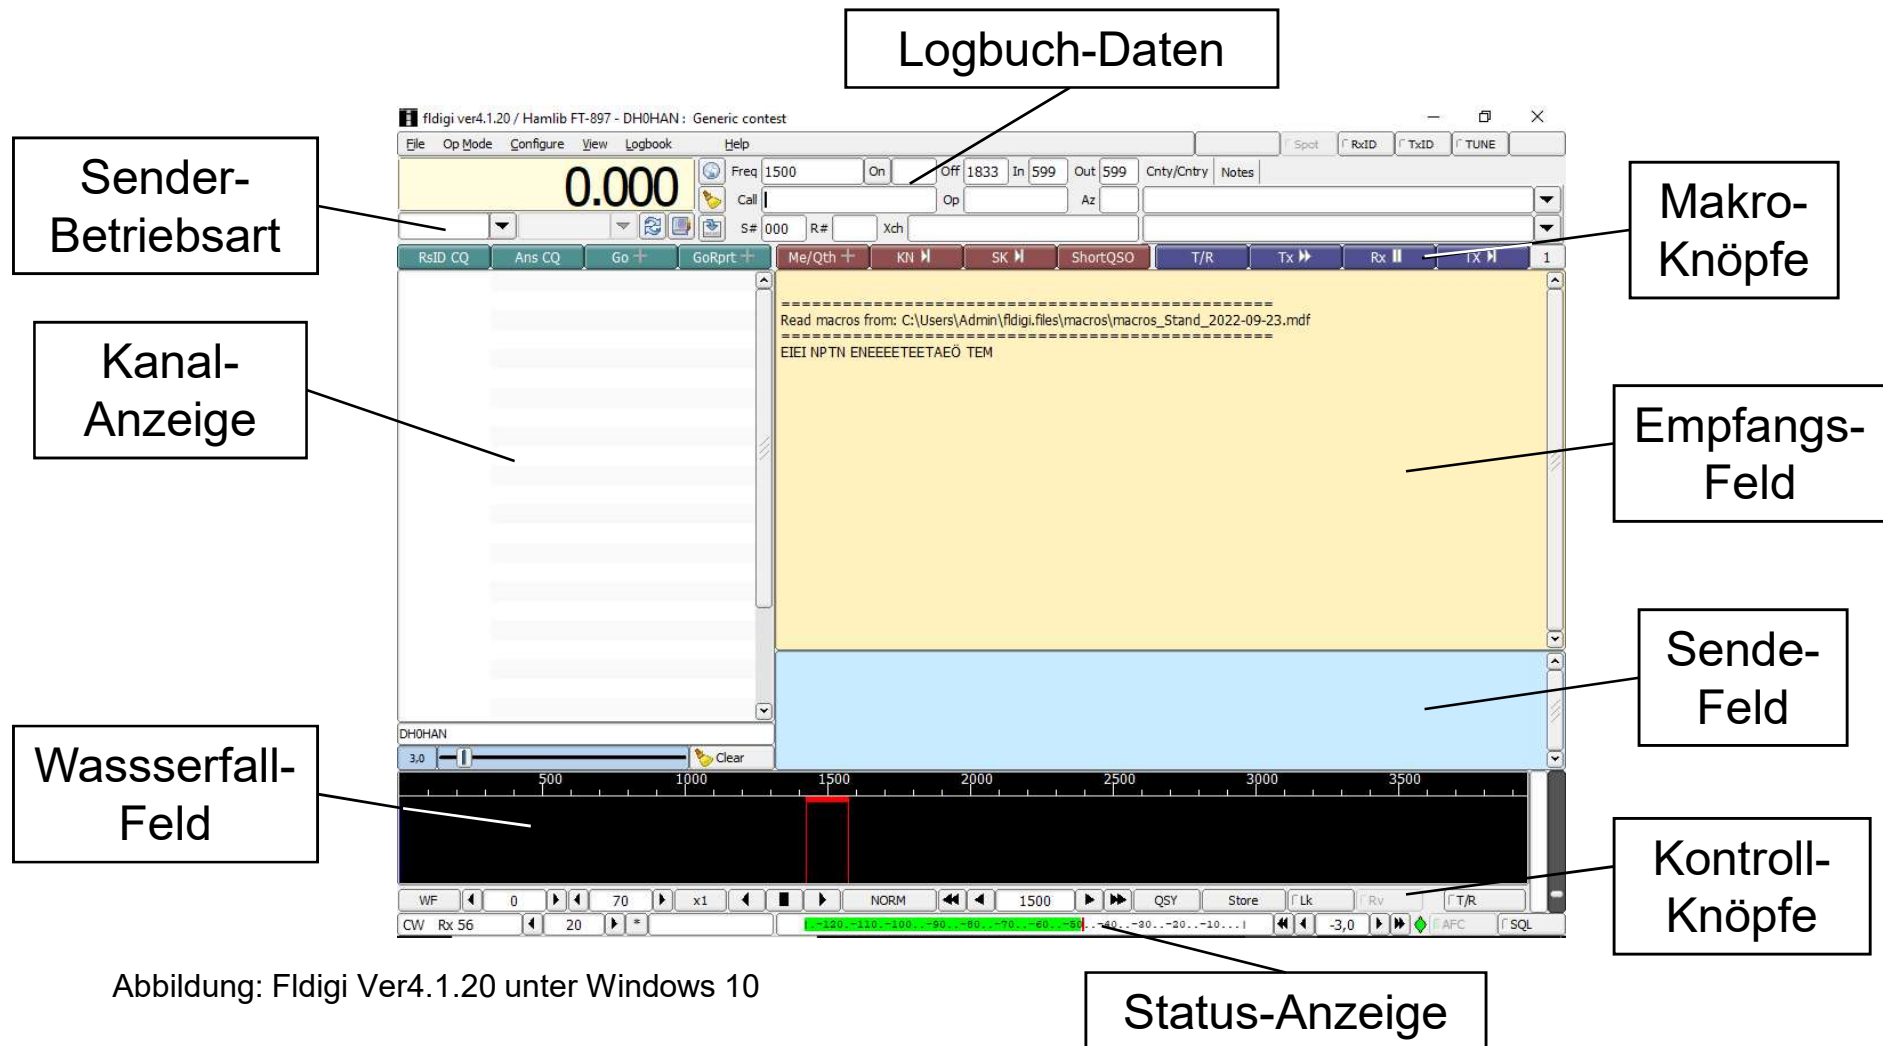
Logbuch-Daten

fldigi ver4.1.20 / Hamlib FT-897 - DH0HAN : Generic contest

File  Op Mode  Configure  View  Logbook  Help

Spot  RxID  TxID  TUNE

Sender-Betriebsart

0.000

Freq 1500  On  Off 1833  In 599  Out 599  Cnty/Cntry  Notes

Call  Op  Az

S# 000  R#  Xch

Makro-Knöpfe

RsID CQ  Ans CQ  Go  GoRprt  Me/Qth  KN  SK  ShortQSO  T/R  Tx  Rx  TX  1

Kanal-Anzeige

=================================================
Read macros from: C:\Users\Admin\fldigi.files\macros\macros_Stand_2022-09-23.mdf
=================================================
EIEI NPTN ENEEEETEETAEÖ TEM

Empfangs-Feld

Sende-Feld

DH0HAN

3,0  Clear

Wassserfall-Feld

500  1000  1500  2000  2500  3000  3500

WF  0  70  x1  NORM  1500  QSY  Store  Lk  Rv  T/R

CW  Rx 56  20  *  -120..-110..-100..-90..-80..-70..-60..-50..-40..-30..-20..-10...|  -3,0  AFC  SQL

Kontroll-Knöpfe

Abbildung: Fldigi Ver4.1.20 unter Windows 10

Status-Anzeige